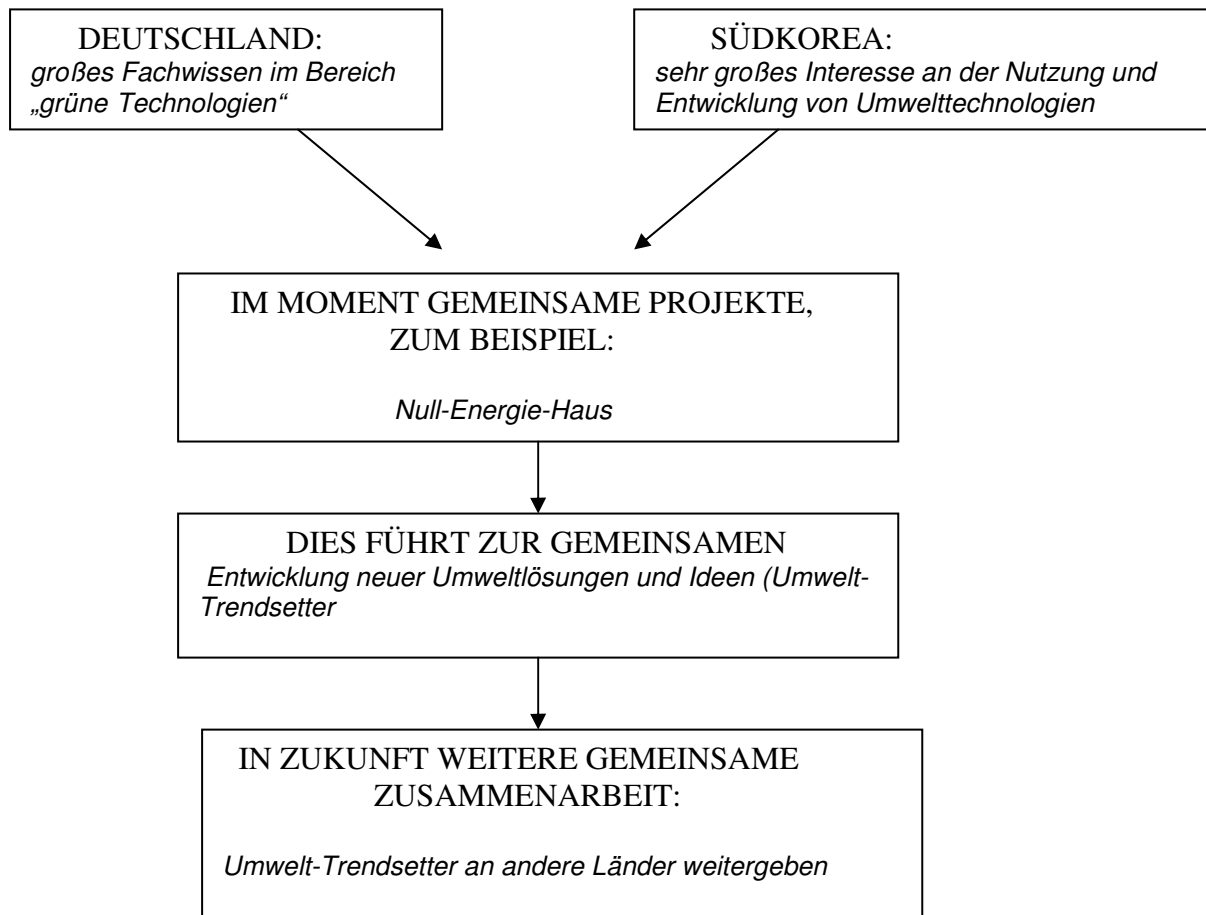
DEUTSCHLAND:
großes Fachwissen im Bereich „grüne Technologien“

SÜDKOREA:
sehr großes Interesse an der Nutzung und Entwicklung von Umwelttechnologien

IM MOMENT GEMEINSAME PROJEKTE, ZUM BEISPIEL:

Null-Energie-Haus

DIES FÜHRT ZUR GEMEINSAMEN
Entwicklung neuer Umweltlösungen und Ideen (Umwelt-Trendsetter

IN ZUKUNFT WEITERE GEMEINSAME ZUSAMMENARBEIT:

Umwelt-Trendsetter an andere Länder weitergeben